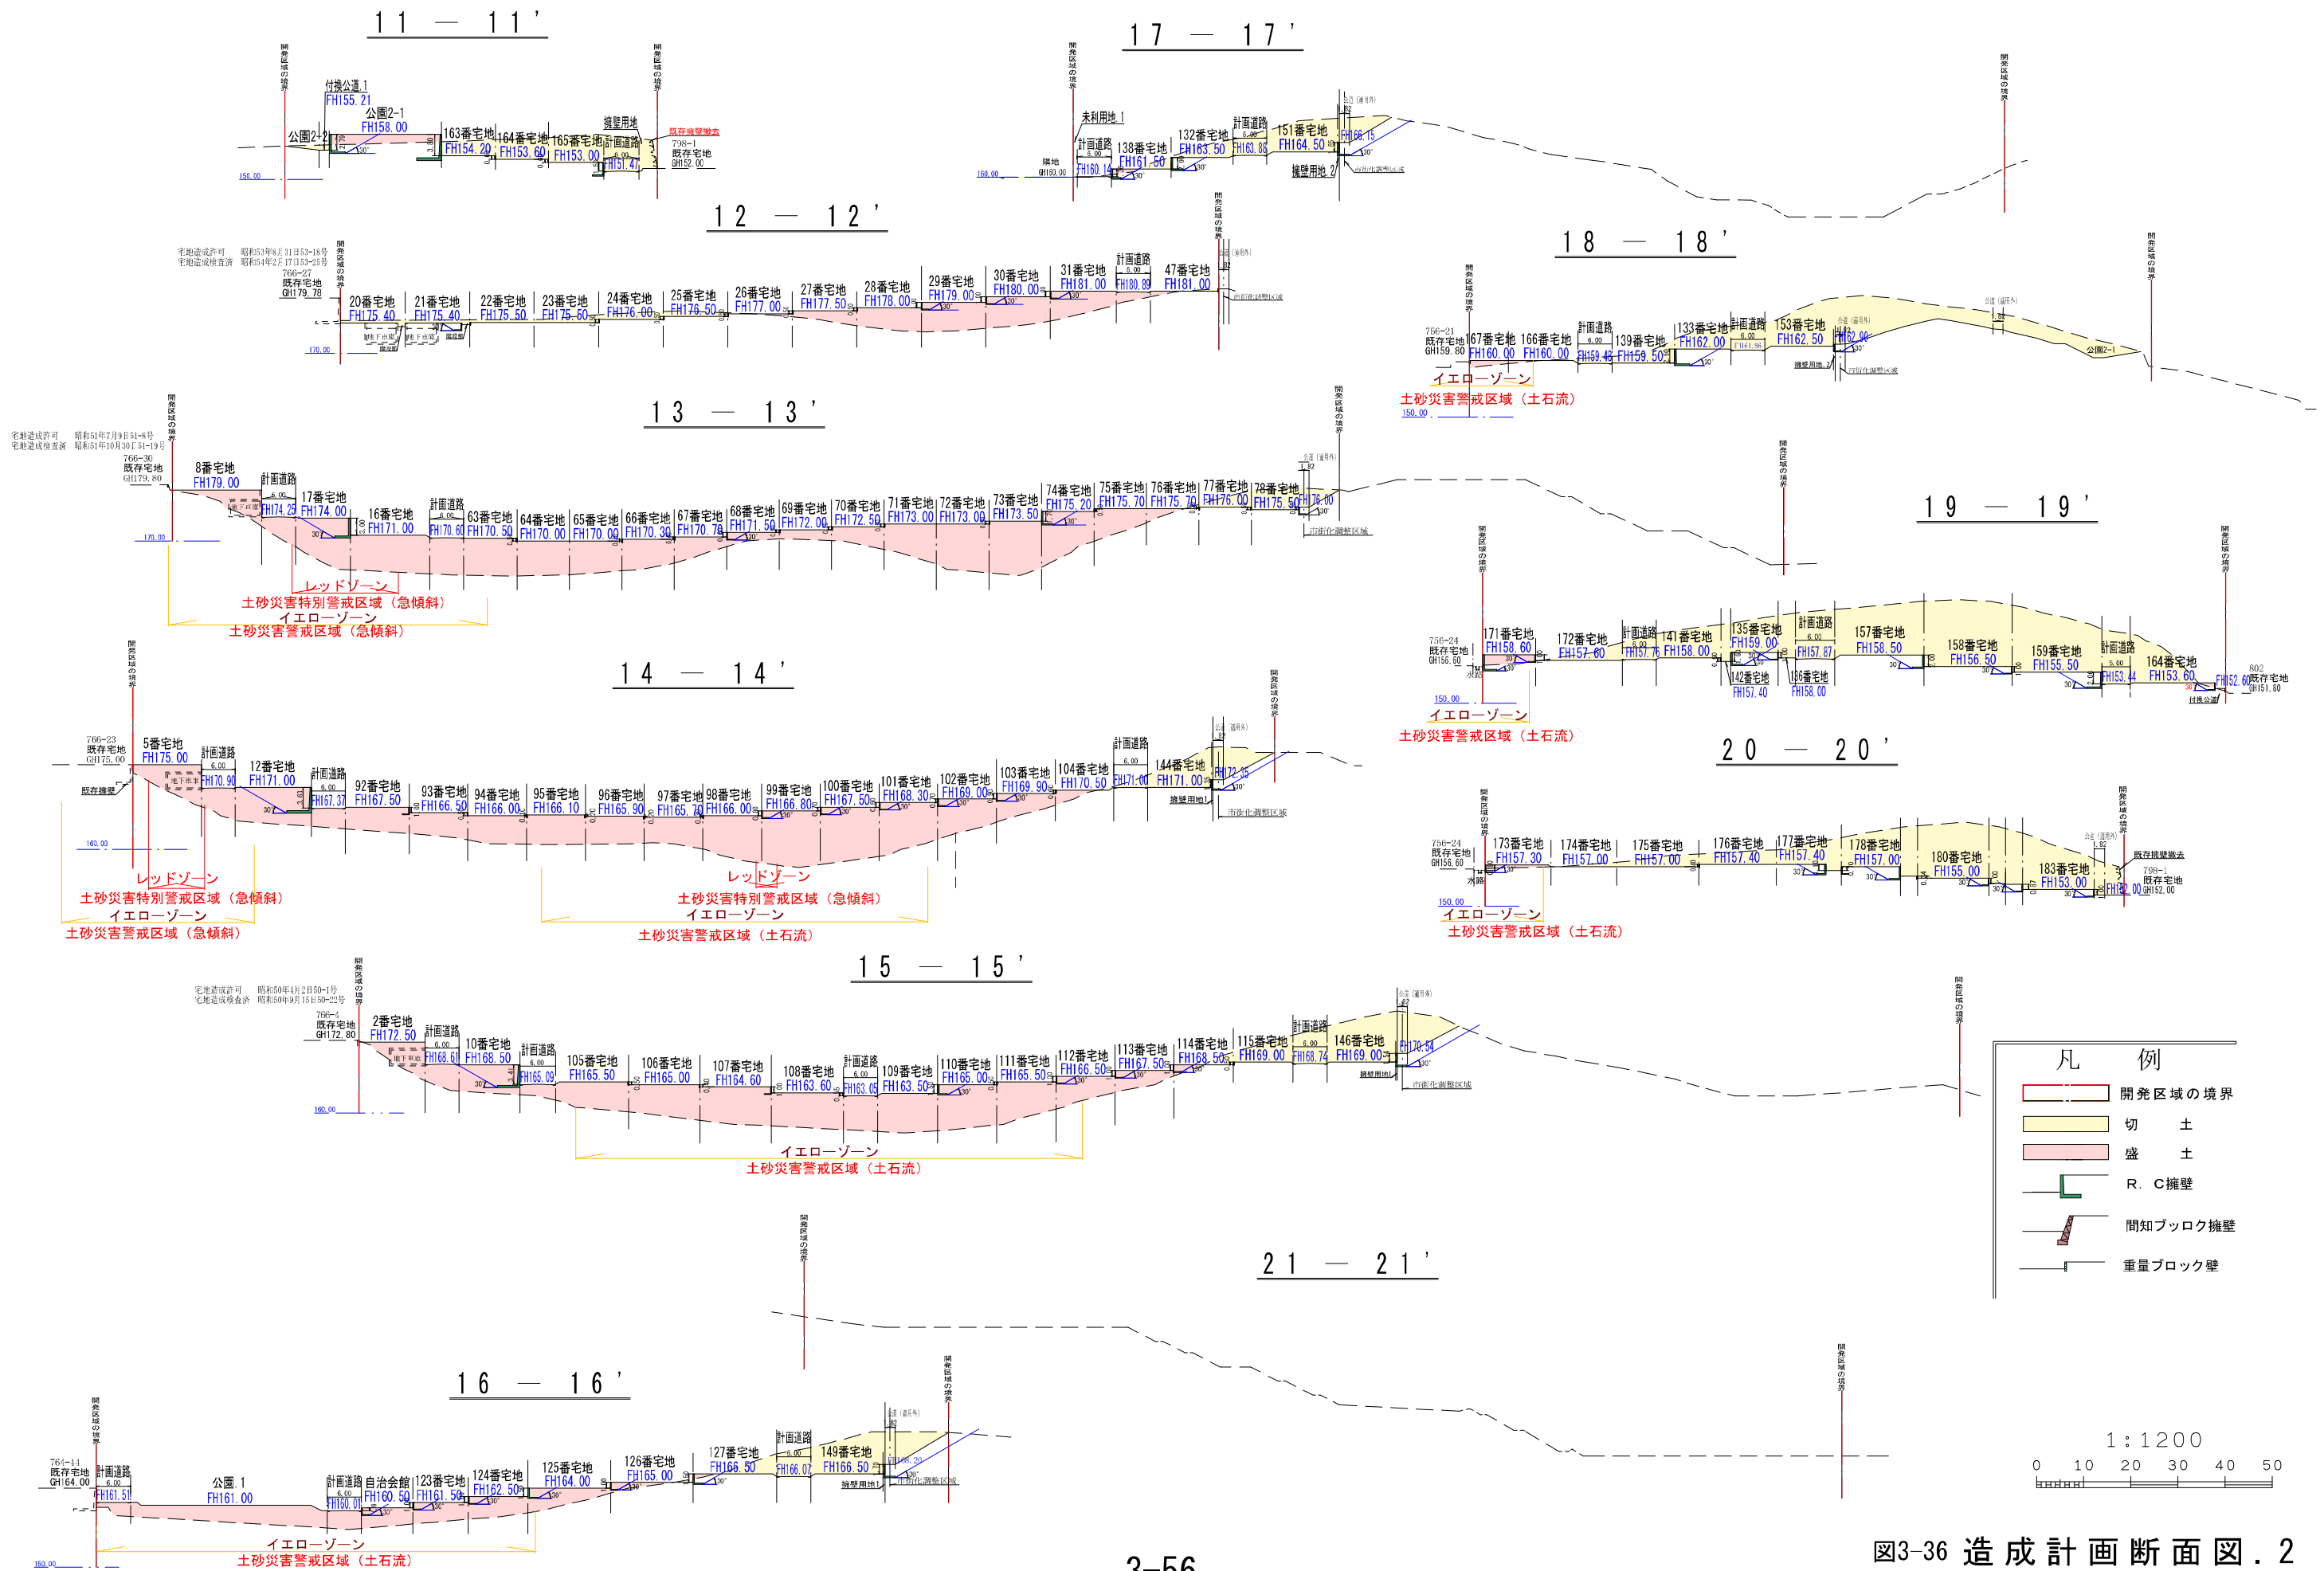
11 — 11'

開発区域の境界
付換公道1
FH155.21
公園2-1
FH158.00
公園2-2
163番宅地
FH154.20
164番宅地
FH153.60
165番宅地
FH153.00
擁壁用地
計画道路
FH151.47
開発区域の境界
既存擁壁撤去
798-1
既存宅地
GH152.00
150.00

17 — 17'

開発区域の境界
未利用地1
計画道路
FH160.14
138番宅地
FH161.50
132番宅地
FH163.50
計画道路
FH163.85
151番宅地
FH164.50
FH166.15
擁壁用地2
隣地
GH160.00
160.00
開発区域の境界

12 — 12'

宅地造成許可 昭和53年8月31日53-18号
宅地造成検査済 昭和54年2月17日53-25号
766-27
既存宅地
GH179.78
開発区域の境界
20番宅地
FH175.40
21番宅地
FH175.40
22番宅地
FH175.50
23番宅地
FH175.60
24番宅地
FH176.00
25番宅地
FH176.50
26番宅地
FH177.00
27番宅地
FH177.50
28番宅地
FH178.00
29番宅地
FH179.00
30番宅地
FH180.00
31番宅地
FH181.00
計画道路
FH180.89
47番宅地
FH181.00
開発区域の境界
市街化調整区域
170.00

18 — 18'

開発区域の境界
756-21
既存宅地
GH159.80
167番宅地
FH160.00
166番宅地
FH160.00
計画道路
FH159.45
139番宅地
FH159.50
133番宅地
FH162.00
計画道路
153番宅地
FH162.50
公園2-1
擁壁用地2
市街化調整区域
開発区域の境界
イエローゾーン
土砂災害警戒区域（土石流）
150.00

13 — 13'

宅地造成許可 昭和51年7月9日51-8号
宅地造成検査済 昭和51年10月30日51-19号
766-30
既存宅地
GH179.80
開発区域の境界
8番宅地
FH179.00
計画道路
FH174.25
17番宅地
FH174.00
16番宅地
FH171.00
計画道路
FH170.60
63番宅地
FH170.50
64番宅地
FH170.00
65番宅地
FH170.00
66番宅地
FH170.30
67番宅地
FH170.70
68番宅地
FH171.50
69番宅地
FH172.00
70番宅地
FH172.50
71番宅地
FH173.00
72番宅地
FH173.00
73番宅地
FH173.50
74番宅地
FH175.20
75番宅地
FH175.70
76番宅地
FH175.70
77番宅地
FH176.00
78番宅地
FH175.50
FH176.00
市街化調整区域
開発区域の境界
170.00
レッドゾーン
土砂災害特別警戒区域（急傾斜）
イエローゾーン
土砂災害警戒区域（急傾斜）

19 — 19'

開発区域の境界
756-24
既存宅地
GH156.60
171番宅地
FH158.60
172番宅地
FH157.60
計画道路
FH157.75
141番宅地
FH158.00
135番宅地
FH159.00
142番宅地
FH157.40
計画道路
FH157.87
136番宅地
FH158.00
157番宅地
FH158.50
158番宅地
FH156.50
159番宅地
FH155.50
計画道路
FH153.44
164番宅地
FH153.60
FH152.60
802
既存宅地
GH151.80
付換公道
開発区域の境界
150.00
イエローゾーン
土砂災害警戒区域（土石流）

14 — 14'

開発区域の境界
766-23
既存宅地
GH175.00
既存擁壁
5番宅地
FH175.00
計画道路
FH170.90
12番宅地
FH171.00
計画道路
FH167.37
92番宅地
FH167.50
93番宅地
FH166.50
94番宅地
FH166.00
95番宅地
FH166.10
96番宅地
FH165.90
97番宅地
FH165.70
98番宅地
FH166.00
99番宅地
FH166.80
100番宅地
FH167.50
101番宅地
FH168.30
102番宅地
FH169.00
103番宅地
FH169.90
104番宅地
FH170.50
計画道路
FH171.00
144番宅地
FH171.00
FH172.05
擁壁用地1
市街化調整区域
開発区域の境界
160.00
レッドゾーン
土砂災害特別警戒区域（急傾斜）
イエローゾーン
土砂災害警戒区域（急傾斜）
レッドゾーン
土砂災害特別警戒区域（急傾斜）
イエローゾーン
土砂災害警戒区域（土石流）

20 — 20'

開発区域の境界
756-24
既存宅地
GH156.60
水路
173番宅地
FH157.30
174番宅地
FH157.00
175番宅地
FH157.00
176番宅地
FH157.40
177番宅地
FH157.40
178番宅地
FH157.00
180番宅地
FH155.00
183番宅地
FH153.00
FH152.00
既存擁壁撤去
798-1
既存宅地
GH152.00
開発区域の境界
150.00
イエローゾーン
土砂災害警戒区域（土石流）

15 — 15'

宅地造成許可 昭和50年4月2日50-1号
宅地造成検査済 昭和50年9月15日50-22号
766-4
既存宅地
GH172.80
開発区域の境界
2番宅地
FH172.50
計画道路
FH168.61
10番宅地
FH168.50
計画道路
FH165.09
105番宅地
FH165.50
106番宅地
FH165.00
107番宅地
FH164.60
108番宅地
FH163.60
計画道路
FH163.05
109番宅地
FH163.50
110番宅地
FH165.00
111番宅地
FH165.50
112番宅地
FH166.50
113番宅地
FH167.50
114番宅地
FH168.50
115番宅地
FH169.00
計画道路
FH168.74
146番宅地
FH169.00
FH170.54
擁壁用地1
市街化調整区域
開発区域の境界
160.00
イエローゾーン
土砂災害警戒区域（土石流）

凡 例
開発区域の境界
切 土
盛 土
R．C擁壁
間知ブロック擁壁
重量ブロック壁

21 — 21'

開発区域の境界
開発区域の境界

16 — 16'

開発区域の境界
764-44
既存宅地
GH164.00
計画道路
FH161.51
公園1
FH161.00
計画道路
FH160.01
自治会館
FH160.50
123番宅地
FH161.50
124番宅地
FH162.50
125番宅地
FH164.00
126番宅地
FH165.00
127番宅地
FH166.50
計画道路
FH166.07
149番宅地
FH166.50
擁壁用地1
市街化調整区域
開発区域の境界
160.00
イエローゾーン
土砂災害警戒区域（土石流）

1:1200
0 10 20 30 40 50

3-56

図3-36 造成計画断面図．2